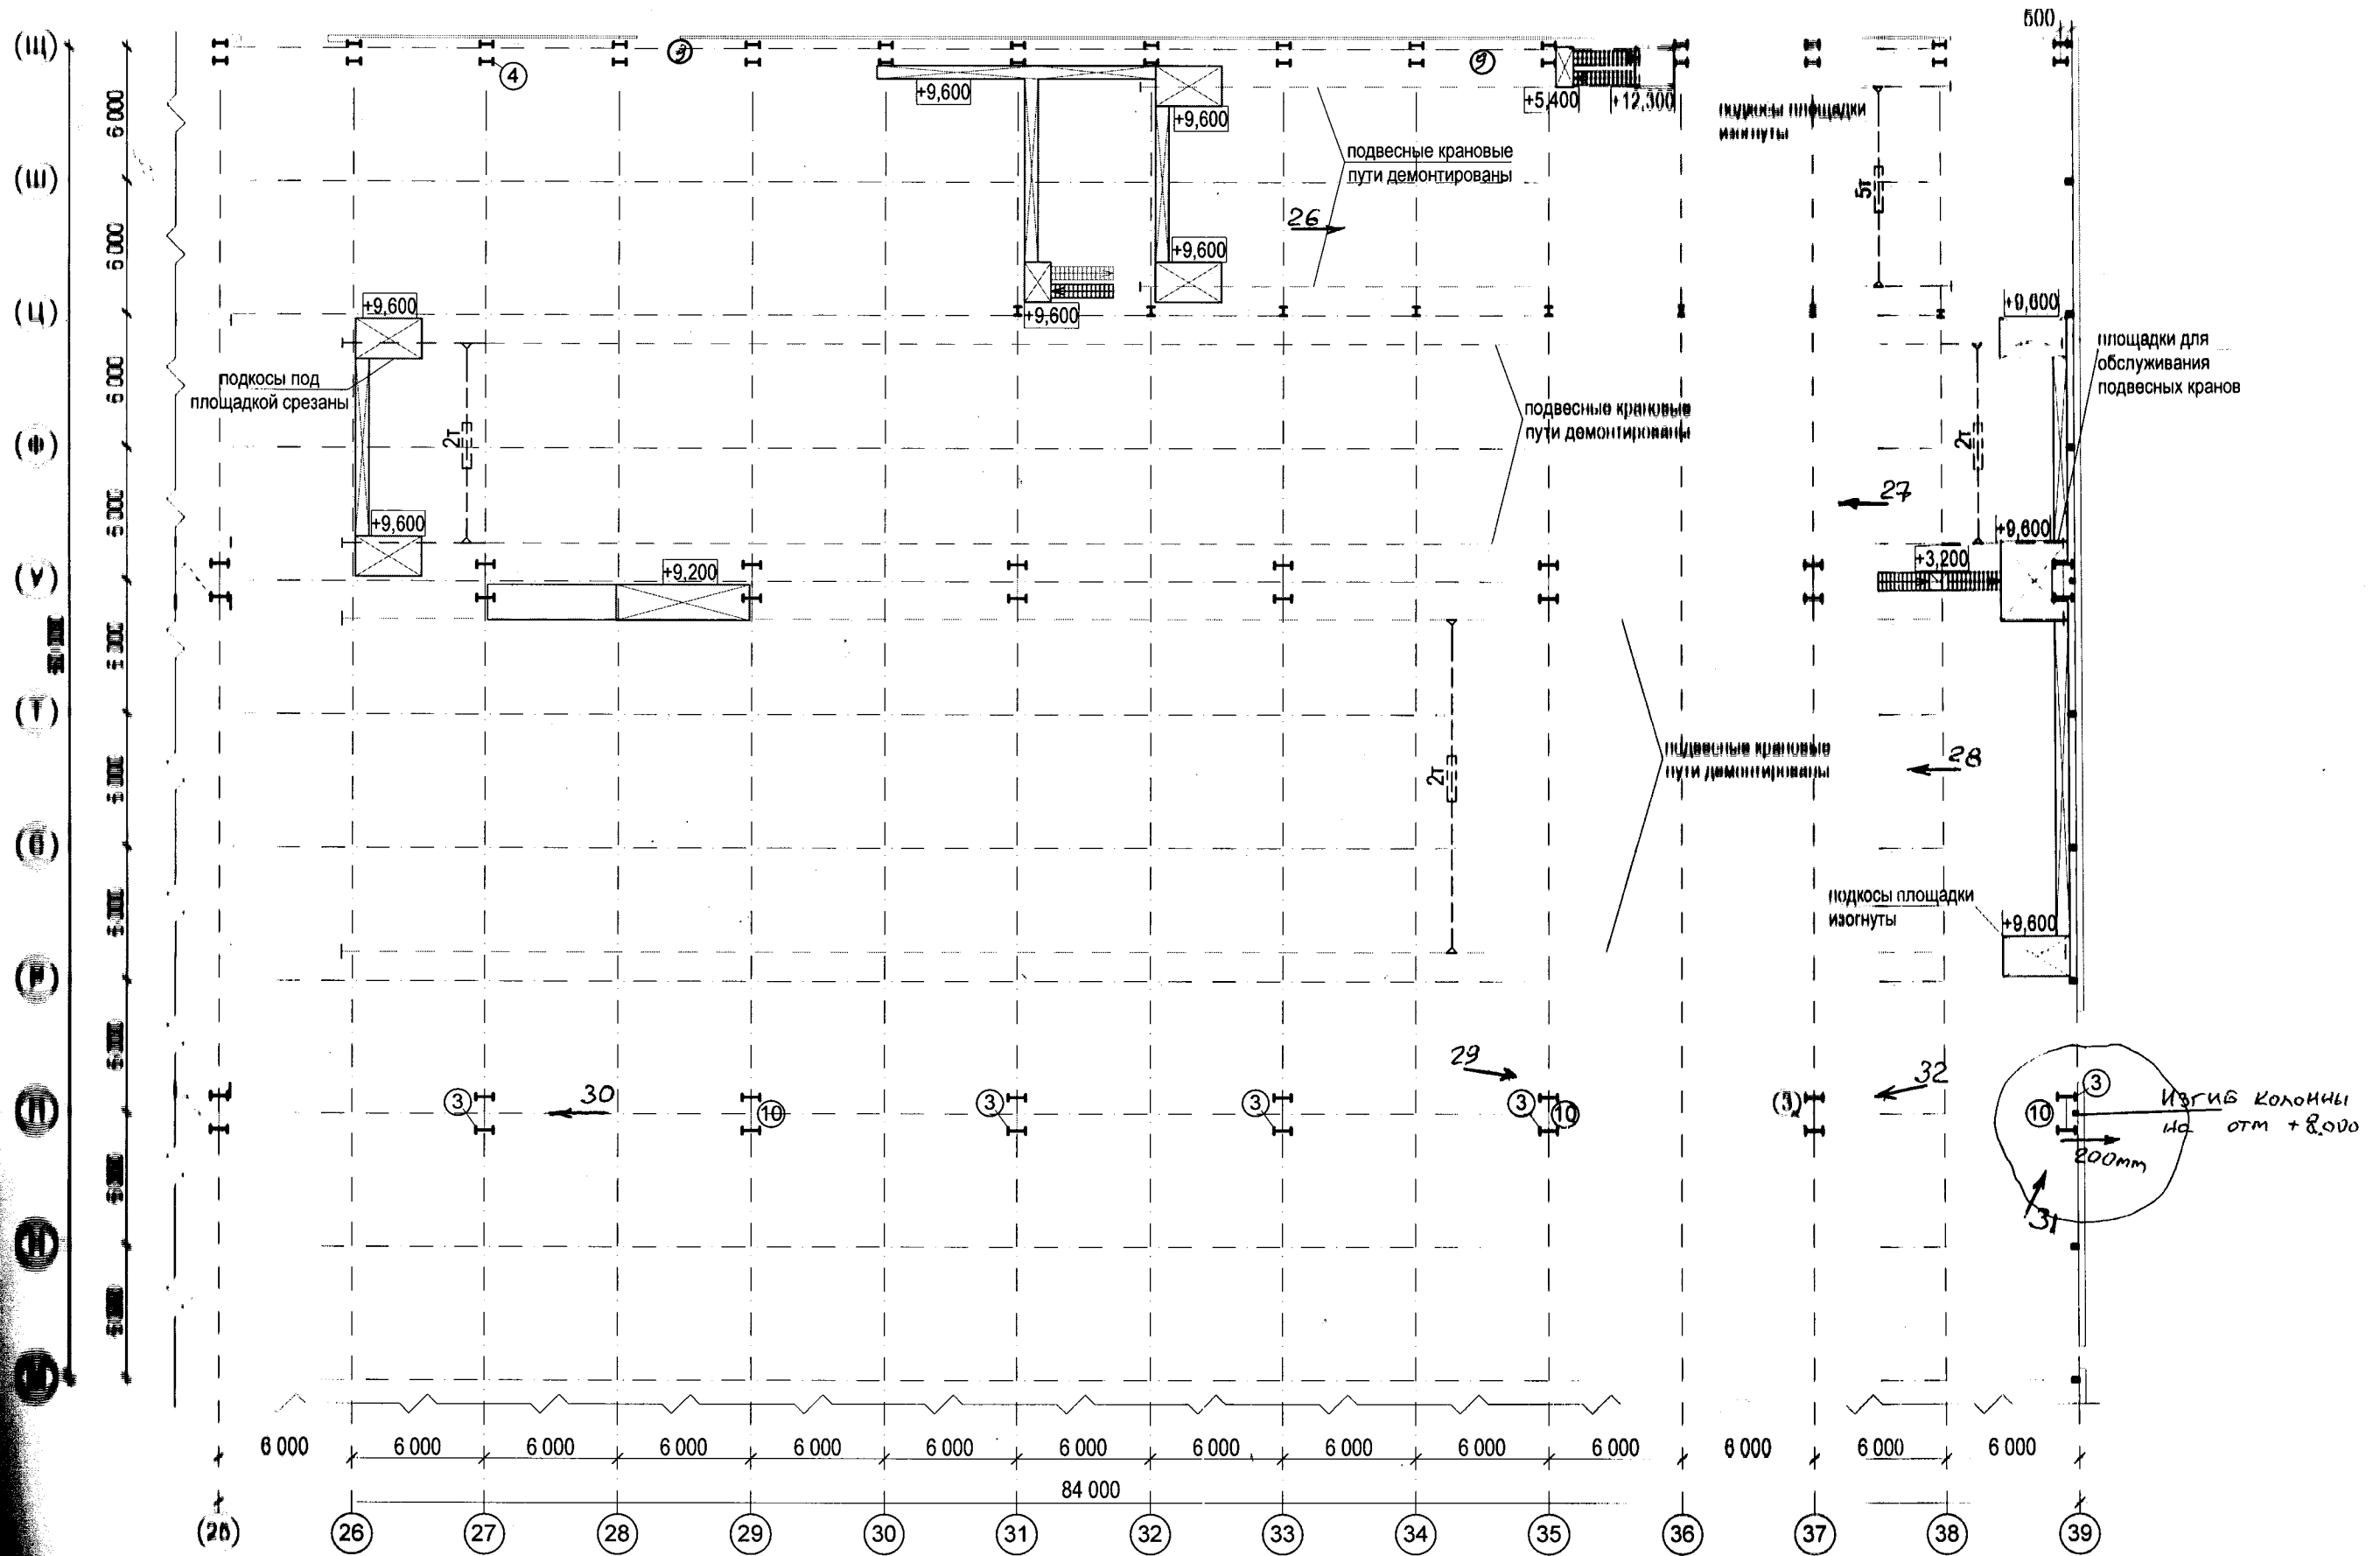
(Щ)
(Ш)
(Ц)
(Ф)
(У)
(Т)
(С)
(Р)
(П)
6 000
6 000
6 000
6 000
500
4
9
9
+9,600
+9,600
+9,600
+9,600
+5,400
+12,300
подкосы площадки изогнуты
подвесные крановые пути демонтированы
26
5т
+9,600
+9,600
подкосы под площадкой срезаны
2т
+9,600
подвесные крановые пути демонтированы
+9,600
площадки для обслуживания подвесных кранов
27
2т
+9,600
+3,200
+9,200
2т
подвесные крановые пути демонтированы
28
подкосы площадки изогнуты
+9,600
29
30
32
3
10
3
3
3
10
3
3
10
Изгиб колонны на отм +8,000
200мм
31
6 000
6 000
6 000
6 000
6 000
6 000
6 000
6 000
6 000
6 000
6 000
6 000
6 000
6 000
84 000
(25)
26
27
28
29
30
31
32
33
34
35
36
37
38
39